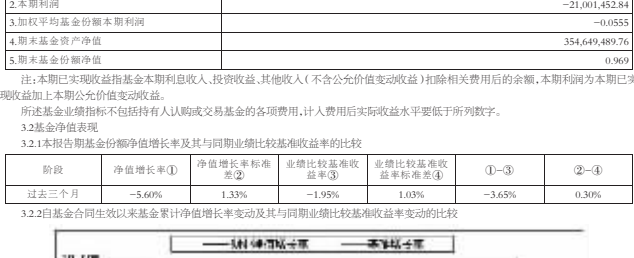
| 2.本期利润 | −21,001,452.84 |
|---|---|
| 3.加权平均基金份额本期利润 | −0.0555 |
| 4.期末基金资产净值 | 354,649,489.76 |
| 5.期末基金份额净值 | 0.969 |

注:本期已实现收益指基金本期利息收入、投资收益、其他收入(不含公允价值变动收益)扣除相关费用后的余额,本期利润为本期已实现收益加上本期公允价值变动收益。

所述基金业绩指标不包括持有人认购或交易基金的各项费用,计入费用后实际收益水平要低于所列数字。

3.2基金净值表现

3.2.1本报告期基金份额净值增长率及其与同期业绩比较基准收益率的比较

| 阶段 | 净值增长率① | 净值增长率标准差② | 业绩比较基准收益率③ | 业绩比较基准收益率标准差④ | ①−③ | ②−④ |
|---|---|---|---|---|---|---|
| 过去三个月 | −5.60% | 1.33% | −1.95% | 1.03% | −3.65% | 0.30% |

3.2.2自基金合同生效以来基金累计净值增长率变动及其与同期业绩比较基准收益率变动的比较

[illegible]